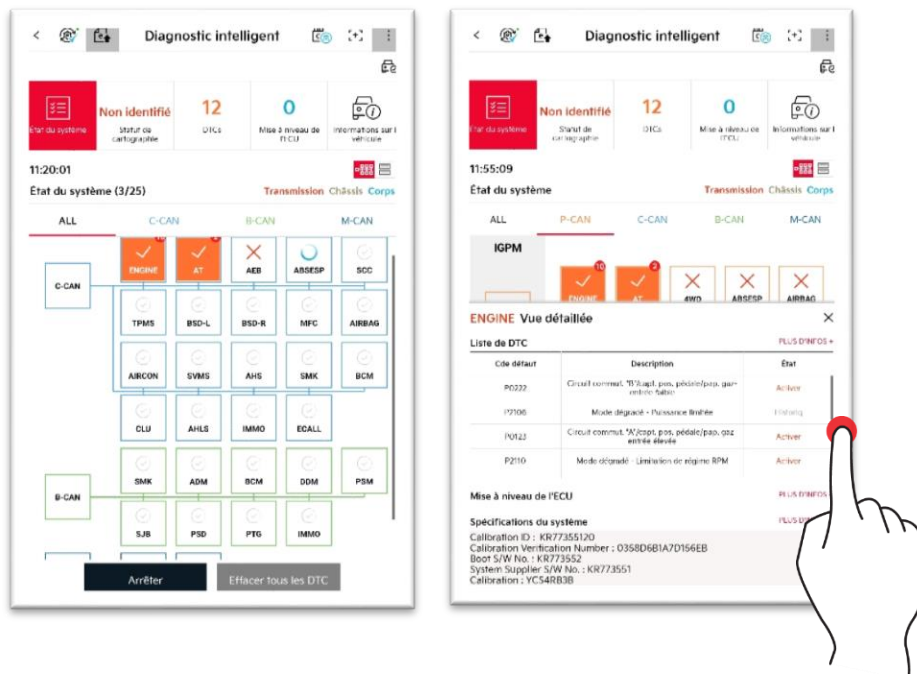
Diagnostic intelligent

État du système | Non identifié Statut de cartographie | 12 DTCs | 0 Mise à niveau de l'ECU | Informations sur le véhicule

11:20:01

État du système (3/25)

Transmission Châssis Corps

ALL C-CAN B-CAN M-CAN

C-CAN

ENGINE AT AEB ABSESP SCC

TPMS BSD-L BSD-R MFC AIRBAG

AIRCON SVMS AHS SMK BCM

CLU AHLS IMMO ECALL

B-CAN

SMK ADM BCM DDM PSM

SJB PSD PTG IMMO

Arrêter

Effacer tous les DTC

Diagnostic intelligent

État du système | Non identifié Statut de cartographie | 12 DTCs | 0 Mise à niveau de l'ECU | Informations sur le véhicule

11:55:09

État du système

Transmission Châssis Corps

ALL P-CAN C-CAN B-CAN M-CAN

IGPM

10 2

ENGINE AT 4WD ABSESP AIRBAG

ENGINE Vue détaillée

Liste de DTC

PLUS D'INFOS +

| Cde défaut | Description | État |
|---|---|---|
| P0222 | Circuit commut. "B"/capt. pos. pédale/pap. gaz-entrée faible | Activer |
| P2106 | Mode dégradé - Puissance limitée | Historiq |
| P0123 | Circuit commut. "A"/capt. pos. pédale/pap. gaz entrée élevée | Activer |
| P2110 | Mode dégradé - Limitation de régime RPM | Activer |

Mise à niveau de l'ECU

PLUS D'INFOS

Spécifications du système

PLUS D'I

Calibration ID : KR77355120
Calibration Verification Number : 0358D6B1A7D156EB
Boot S/W No. : KR773552
System Supplier S/W No. : KR773551
Calibration : YC54RB3B